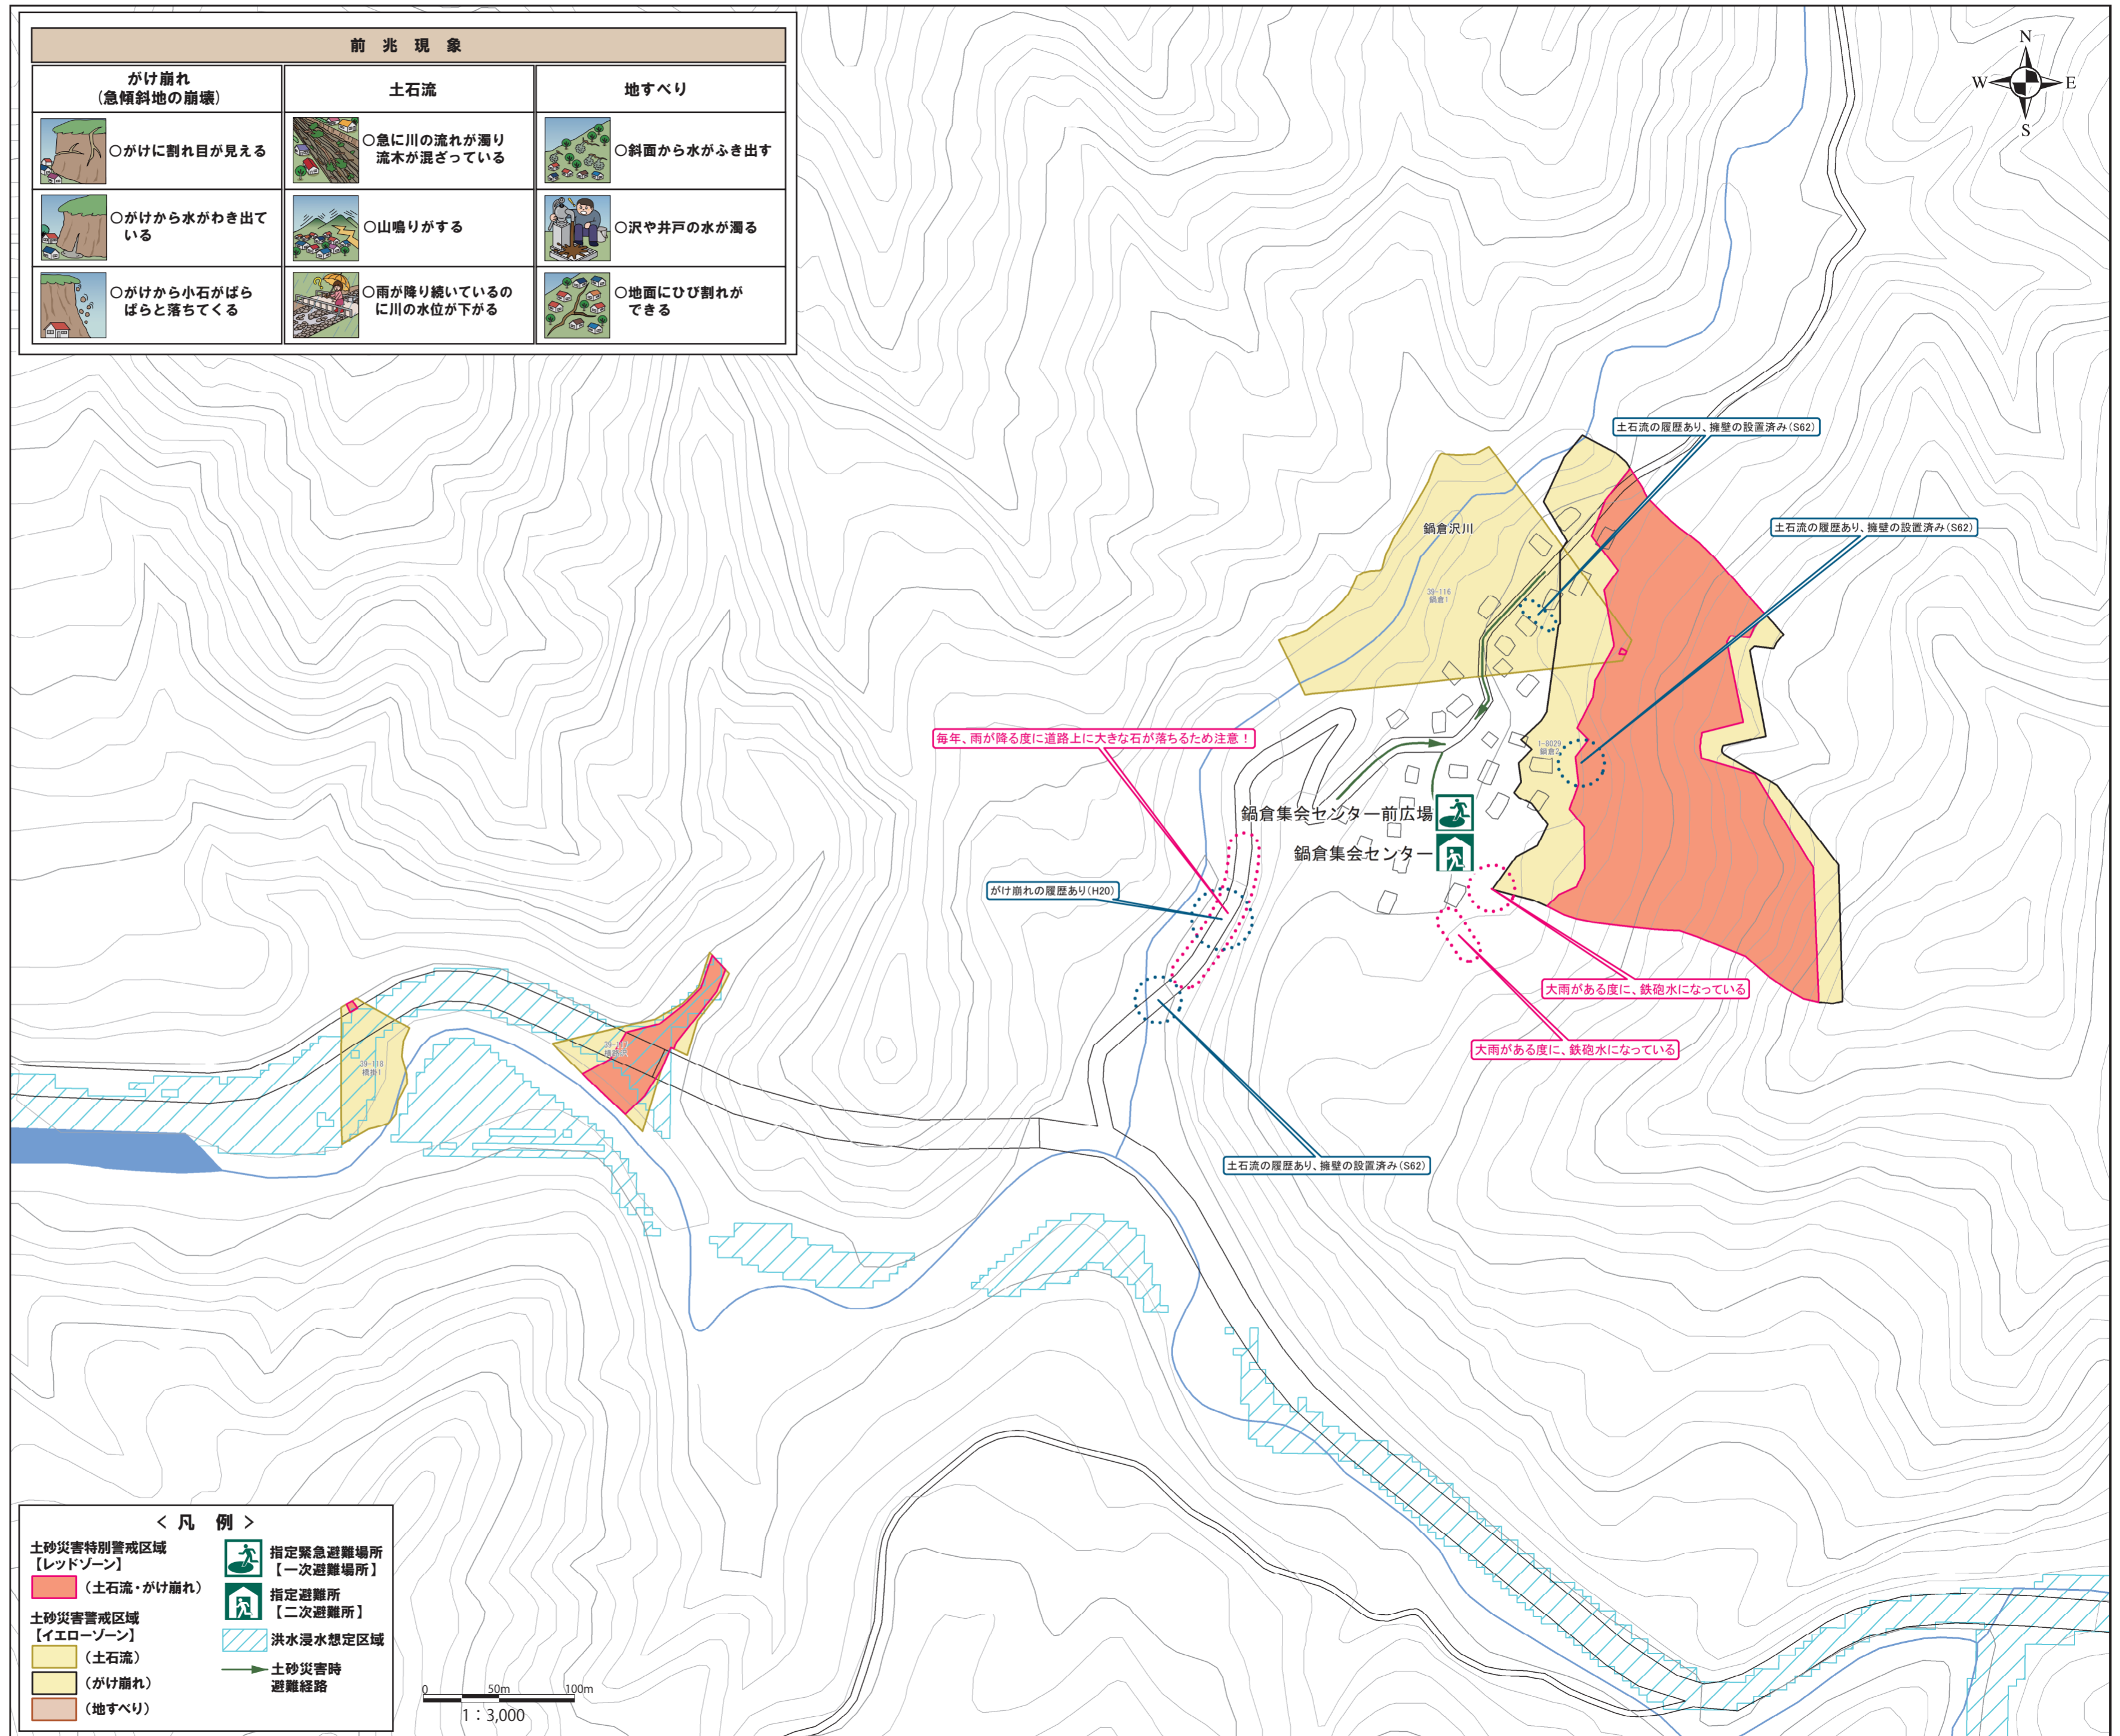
前 兆 現 象

| がけ崩れ（急傾斜地の崩壊） | 土石流 | 地すべり |
|---|---|---|
| ○がけに割れ目が見える | ○急に川の流れが濁り流木が混ざっている | ○斜面から水がふき出す |
| ○がけから水がわき出ている | ○山鳴りがする | ○沢や井戸の水が濁る |
| ○がけから小石がばらばらと落ちてくる | ○雨が降り続いているのに川の水位が下がる | ○地面にひび割れができる |

N
W
E
S

土石流の履歴あり、擁壁の設置済み（S62）

鍋倉沢川

土石流の履歴あり、擁壁の設置済み（S62）

39-116
鍋倉1

1-8029
鍋倉2

毎年、雨が降る度に道路上に大きな石が落ちるため注意！

鍋倉集会センター前広場

鍋倉集会センター

がけ崩れの履歴あり（H20）

大雨がある度に、鉄砲水になっている

大雨がある度に、鉄砲水になっている

39-108
鍋倉1

39-117
鍋倉

土石流の履歴あり、擁壁の設置済み（S62）

＜凡 例＞
土砂災害特別警戒区域
【レッドゾーン】
（土石流・がけ崩れ）
土砂災害警戒区域
【イエローゾーン】
（土石流）
（がけ崩れ）
（地すべり）
指定緊急避難場所
【一次避難場所】
指定避難所
【二次避難所】
洪水浸水想定区域
土砂災害時
避難経路

0
50m
100m
1：3,000